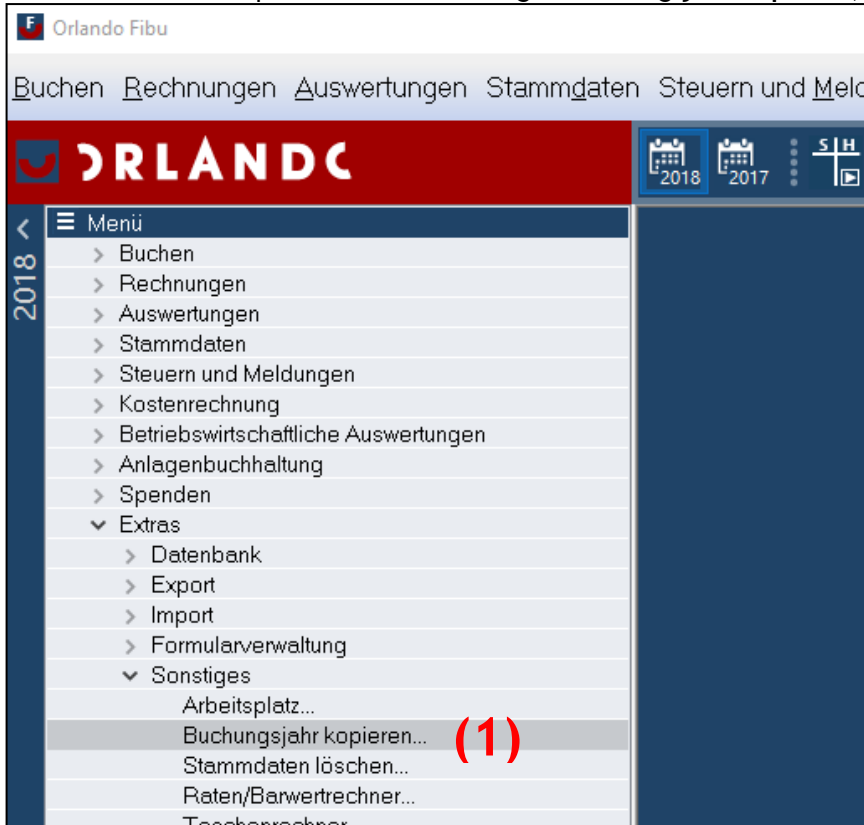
Orlando Fibu

Buchen Rechnungen Auswertungen Stammdaten Steuern und Meld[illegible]

ORLANDO

2018 2017

S H

2018

Menü

Buchen
Rechnungen
Auswertungen
Stammdaten
Steuern und Meldungen
Kostenrechnung
Betriebswirtschaftliche Auswertungen
Anlagenbuchhaltung
Spenden
Extras
Datenbank
Export
Import
Formularverwaltung
Sonstiges
Arbeitsplatz...
Buchungsjahr kopieren...
(1)
Stammdaten löschen...
Raten/Barwertrechner...
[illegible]